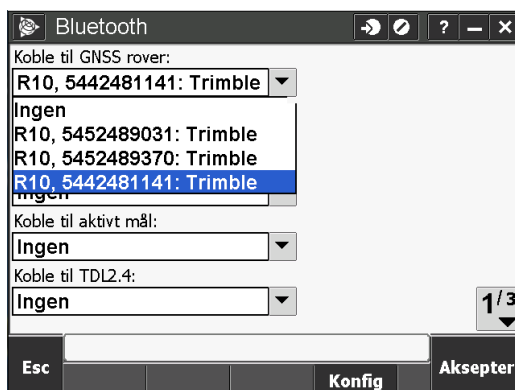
Bluetooth

?

Koble til GNSS rover:

R10, 5442481141: Trimble

Ingen
R10, 5452489031: Trimble
R10, 5452489370: Trimble
R10, 5442481141: Trimble

Ingen

Koble til aktivt mål:

Ingen

Koble til TDL2.4:

Ingen

$1^{/3}$

Esc

Konfig

Aksepter